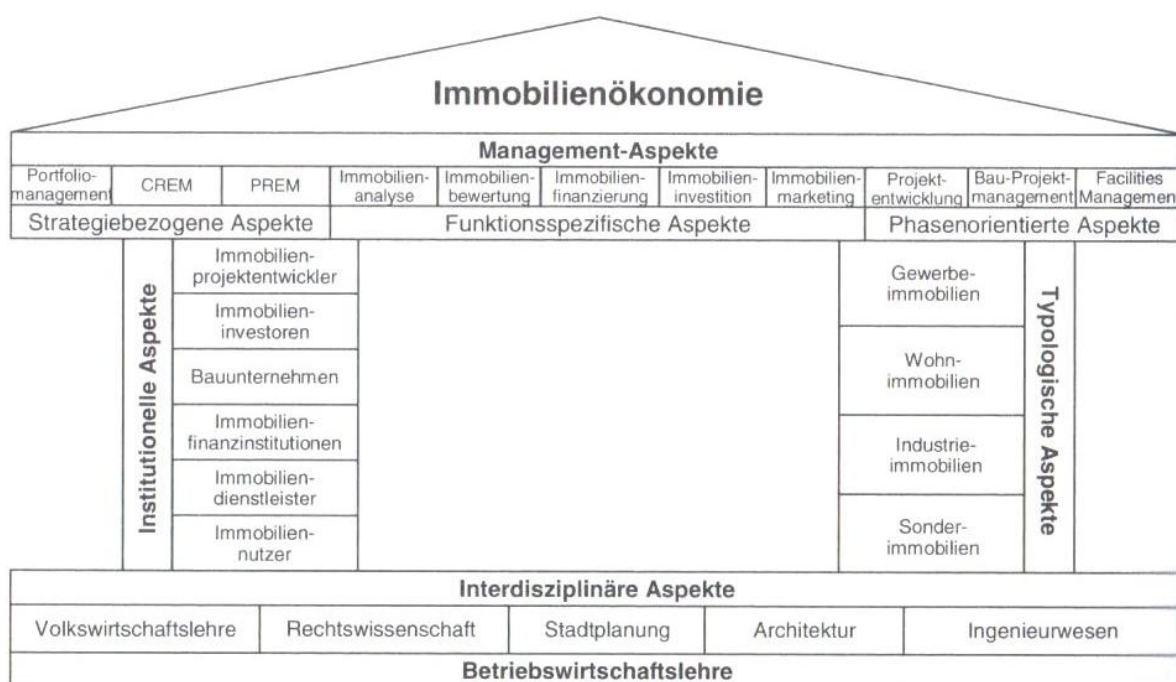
Immobilienökonomie

Management-Aspekte

| Portfoliomanagement | CREM | PREM | Immobilienanalyse | Immobilienbewertung | Immobilienfinanzierung | Immobilieninvestition | Immobilienmarketing | Projektentwicklung | Bau-Projektmanagement | Facilities Managemen |
|---|---|---|---|---|---|---|---|---|---|---|

Strategiebezogene Aspekte | Funktionsspezifische Aspekte | Phasenorientierte Aspekte

Institutionelle Aspekte

Immobilienprojektentwickler
Immobilieninvestoren
Bauunternehmen
Immobilienfinanzinstitutionen
Immobiliendienstleister
Immobiliennutzer

Gewerbeimmobilien
Wohnimmobilien
Industrieimmobilien
Sonderimmobilien

Typologische Aspekte

Interdisziplinäre Aspekte

| Volkswirtschaftslehre | Rechtswissenschaft | Stadtplanung | Architektur | Ingenieurwesen |
|---|---|---|---|---|

Betriebswirtschaftslehre